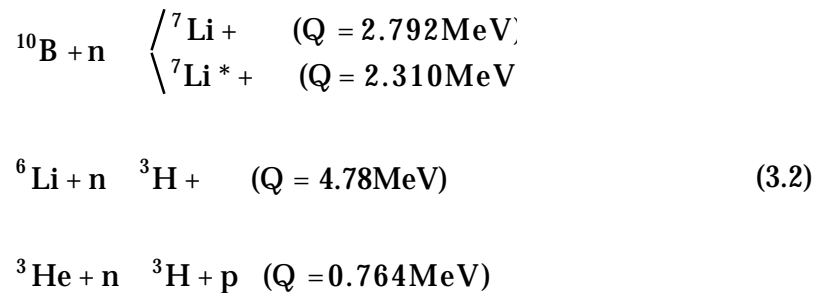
$^{10}B + n \quad \begin{cases} ^{7}Li + \quad (Q = 2.792 MeV) \\ ^{7}Li^{*} + \quad (Q = 2.310 MeV \end{cases}$

$^{6}Li + n \quad ^{3}H + \quad (Q = 4.78 MeV)$ (3.2)

$^{3}He + n \quad ^{3}H + p \quad (Q = 0.764 MeV)$